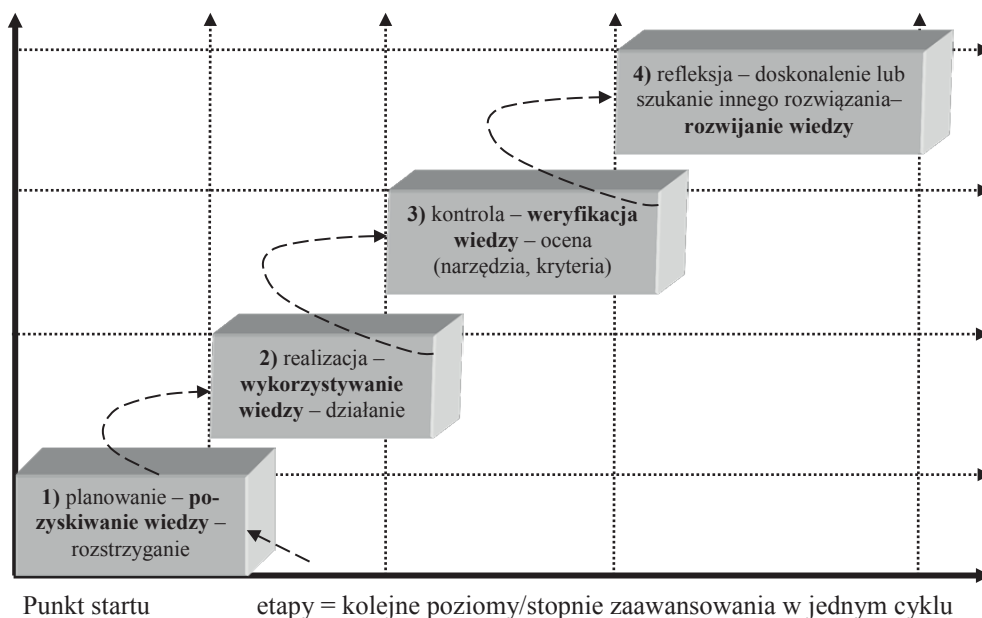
4) refleksja – doskonalenie lub szukanie innego rozwiązania– rozwijanie wiedzy

3) kontrola – weryfikacja wiedzy – ocena (narzędzia, kryteria)

2) realizacja – wykorzystywanie wiedzy – działanie

1) planowanie – pozyskiwanie wiedzy – rozstrzyganie

Punkt startu

etapy = kolejne poziomy/stopnie zaawansowania w jednym cyklu